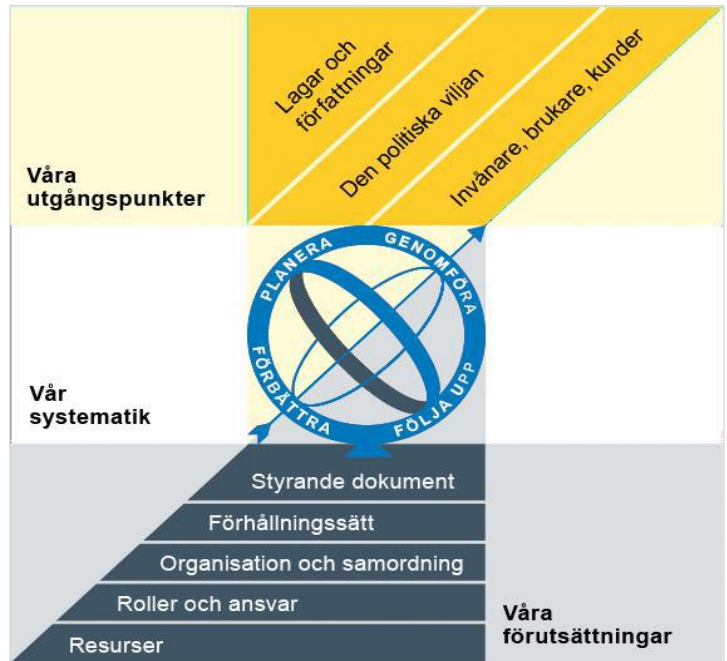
Våra utgångspunkter

Lagar och författningar

Den politiska viljan

Invånare, brukare, kunder

Vår systematik

PLANERA

GENOMFÖRA

FÖLJA UPP

FÖRBÄTTRA

Styrande dokument

Förhållningssätt

Organisation och samordning

Roller och ansvar

Resurser

Våra förutsättningar